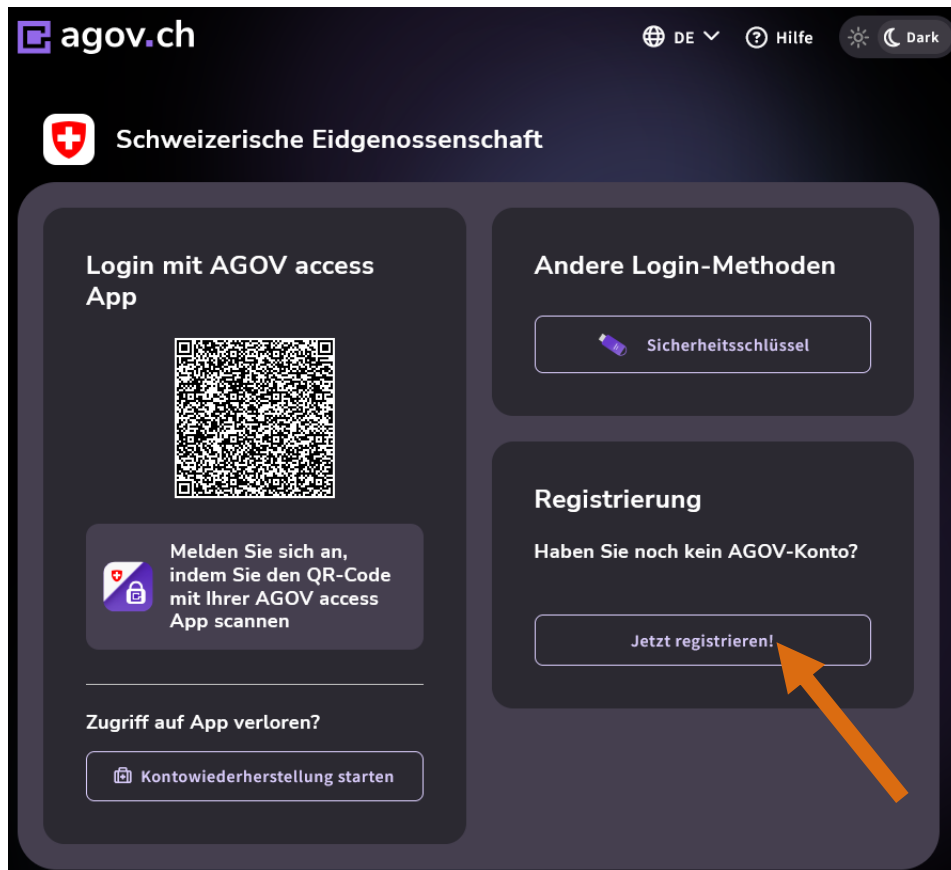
agov.ch

DE

Hilfe

Dark

Schweizerische Eidgenossenschaft

Login mit AGOV access App

Melden Sie sich an, indem Sie den QR-Code mit Ihrer AGOV access App scannen

Zugriff auf App verloren?

Kontowiederherstellung starten

Andere Login-Methoden

Sicherheitsschlüssel

Registrierung

Haben Sie noch kein AGOV-Konto?

Jetzt registrieren!